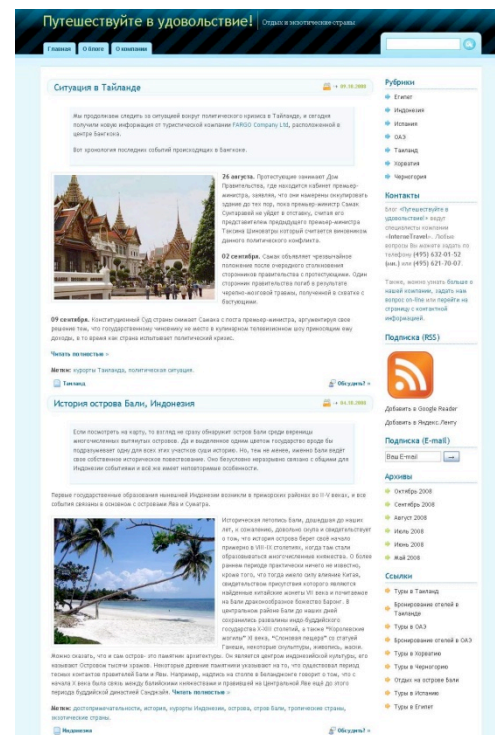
Путешествуйте в удовольствие! | Отдых в экзотические страны

Главная | О блоге | О компании

Ситуация в Таиланде

04.10.2008

Мы продолжаем следить за ситуацией вокруг политического кризиса в Таиланде, и сегодня получили новую информацию от туристической компании FARGO Company Ltd, расположенной в центре Бангкока.

Вот хронология последних событий происходящих в Бангкоке.

26 августа. Протестующие занимают Дом Правительства, где находится кабинет премьер-министра, заявляя, что они намерены оккупировать здание до тех пор, пока премьер-министр Самак Сунтаравей не уйдет в отставку, считая его представителем предыдущего премьер-министра Таксина Шинаватры который считается виновником данного политического конфликта.

02 сентября. Самак объявляет чрезвычайное положение после очередного столкновения сторонников правительства с протестующими. Один сторонник правительства погиб в результате черепно-мозговой травмы, полученной в схватке с бастующими.

09 сентября. Конституционный Суд страны снимает Самака с поста премьер-министра, аргументируя свое решение тем, что государственному чиновнику не место в кулинарном телевизионном шоу приносящем ему доходы, в то время как страна испытывает политический кризис.

Читать полностью »

Метки: курорты Таиланда, политическая ситуация.

Таиланд

Обсудить? »

История острова Бали, Индонезия

04.10.2008

Если посмотреть на карту, то взгляд не сразу обнаружит остров Бали среди вереницы многочисленных вытянутых островов. Да и выделенное одним цветом государство вроде бы подразумевает одну для всех этих участков суши историю. Но, тем не менее, именно Бали ведёт свое собственное историческое повествование. Оно безусловно неразрывно связано с общими для Индонезии событиями и всё же имеет неповторимые особенности.

Первые государственные образования нынешней Индонезии возникли в прибрежных районах во II-V веках, и все события связаны в основном с островами Ява и Суматра.

Историческая летопись Бали, дошедшая до наших лет, к сожалению, довольно скупа и свидетельствует о том, что история острова берет своё начало примерно в VIII-IX столетиях, когда там стали образовываться многочисленные княжества. О более ранних периодах практически ничего не известно, кроме того, что тогда имело силу влияние Китая, свидетельством присутствия которого являются найденные китайские монеты VII века и почитаемое на Бали драконообразное божество Барон. В центральном районе Бали до наших дней сохранились развалины индо-буддийского государства X-XIII столетий, а также "Королевские могилы" XI века, "Слоновая пещера" со статуей Ганеша, некоторые скульптуры, живопись, жилье. Можно сказать, что и сам остров- это памятник архитектуры. Он является центром индонезийской культуры, его называют Островом тысяч храмов. Некоторые древние памятники указывают на то, что существовал период тесных контактов правителей Бали и Явы. Например, надпись на стелле в Беланджонге говорит о том, что с начала X века была связь между балийскими княжествами и правившей на Центральной Яве еще до этого периода буддийской династией Сендкайя. Читать полностью »

Метки: достопримечательности, история, курорты Индонезии, острова, отпуск Бали, тропические страны, экзотические страны.

Индонезия

Обсудить? »

Рубрики
Египет
Индонезия
Испания
ОАЭ
Таиланд
Хорватия
Черногория

Контакты
Блог «Путешествуйте в удовольствие!» ведут специалисты компании «InternetTravel». Любые вопросы Вы можете задать по телефону (495) 632-01-52 (мн.) или (495) 621-70-07

Также, можно узнать больше о нашей компании, задать нам вопрос on-line или перейти на страницу с контактной информацией.

Подписка (RSS)
Добавить в Google Reader
Добавить в Яндекс.Ленту

Подписка (E-mail)
Ваш E-mail

Архивы
Октябрь 2008
Сентябрь 2008
Август 2008
Июль 2008
Июнь 2008
Май 2008

Ссылки
Туры в Таиланд
Бронирование отелей в Таиланде
Туры в ОАЭ
Бронирование отелей в ОАЭ
Туры в Хорватию
Туры в Черногорию
Отдых на острове Бали
Туры в Испанию
Туры в Египет